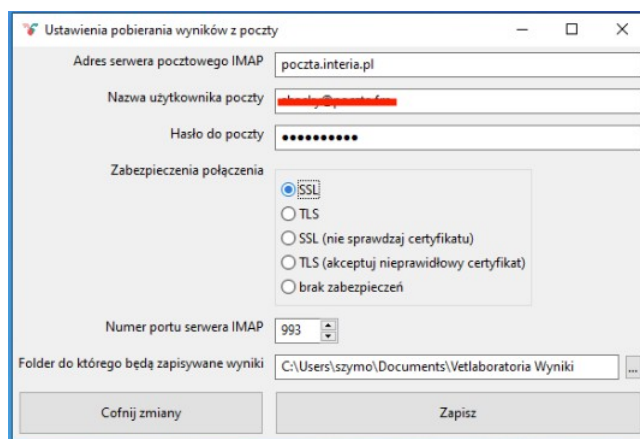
Ustawienia pobierania wyników z poczty

Adres serwera pocztowego IMAP
poczta.interia.pl

Nazwa użytkownika poczty
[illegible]

Hasło do poczty
••••••••••

Zabezpieczenia połączenia
SSL
TLS
SSL (nie sprawdzaj certyfikatu)
TLS (akceptuj nieprawidłowy certyfikat)
brak zabezpieczeń

Numer portu serwera IMAP
993

Folder do którego będą zapisywane wyniki
C:\Users\szymo\Documents\Vetlaboratoria Wyniki
...

Cofnij zmiany
Zapisz